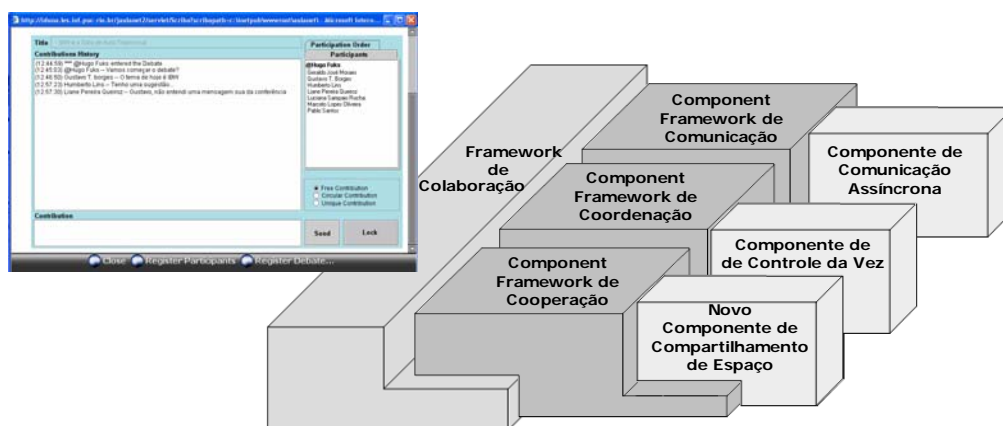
http://ideias.les.inf.puc-rio.br/jaulasnet2/servlet/ScribaServlet?scribapath=c:\tomcat\webapps\aulanet\... - Microsoft Interne...

Title
Contribution History
(12:44:59) *** @Hugo Fuks entered the Debate
(12:45:03) @Hugo Fuks -- Vamos começar o debate?
(12:48:50) Gustavo T. borges -- O tema de hoje é IBM
(12:57:23) Humberto Lins -- Tenho uma sugestão...
(12:57:30) Liane Pereira Queiroz -- Gustavo, não entendi uma mensagem sua da conferência

Participation Order
Participants
@Hugo Fuks
Geraldo José Moraes
Gustavo T. Borges
Humberto Lins
Liane Pereira Queiroz
Luciana Sampaio Rocha
Marcelo Lopes Oliveira
Pablo Santos

Free Contribution
Circular Contribution
Unique Contribution

Contribution
Send
Lock

Close Register Participants Register Debate...

Framework de Colaboração

Component Framework de Comunicação

Componente de Comunicação Assíncrona

Component Framework de Coordenação

Componente de de Controle da Vez

Component Framework de Cooperação

Novo Componente de Compartilhamento de Espaço